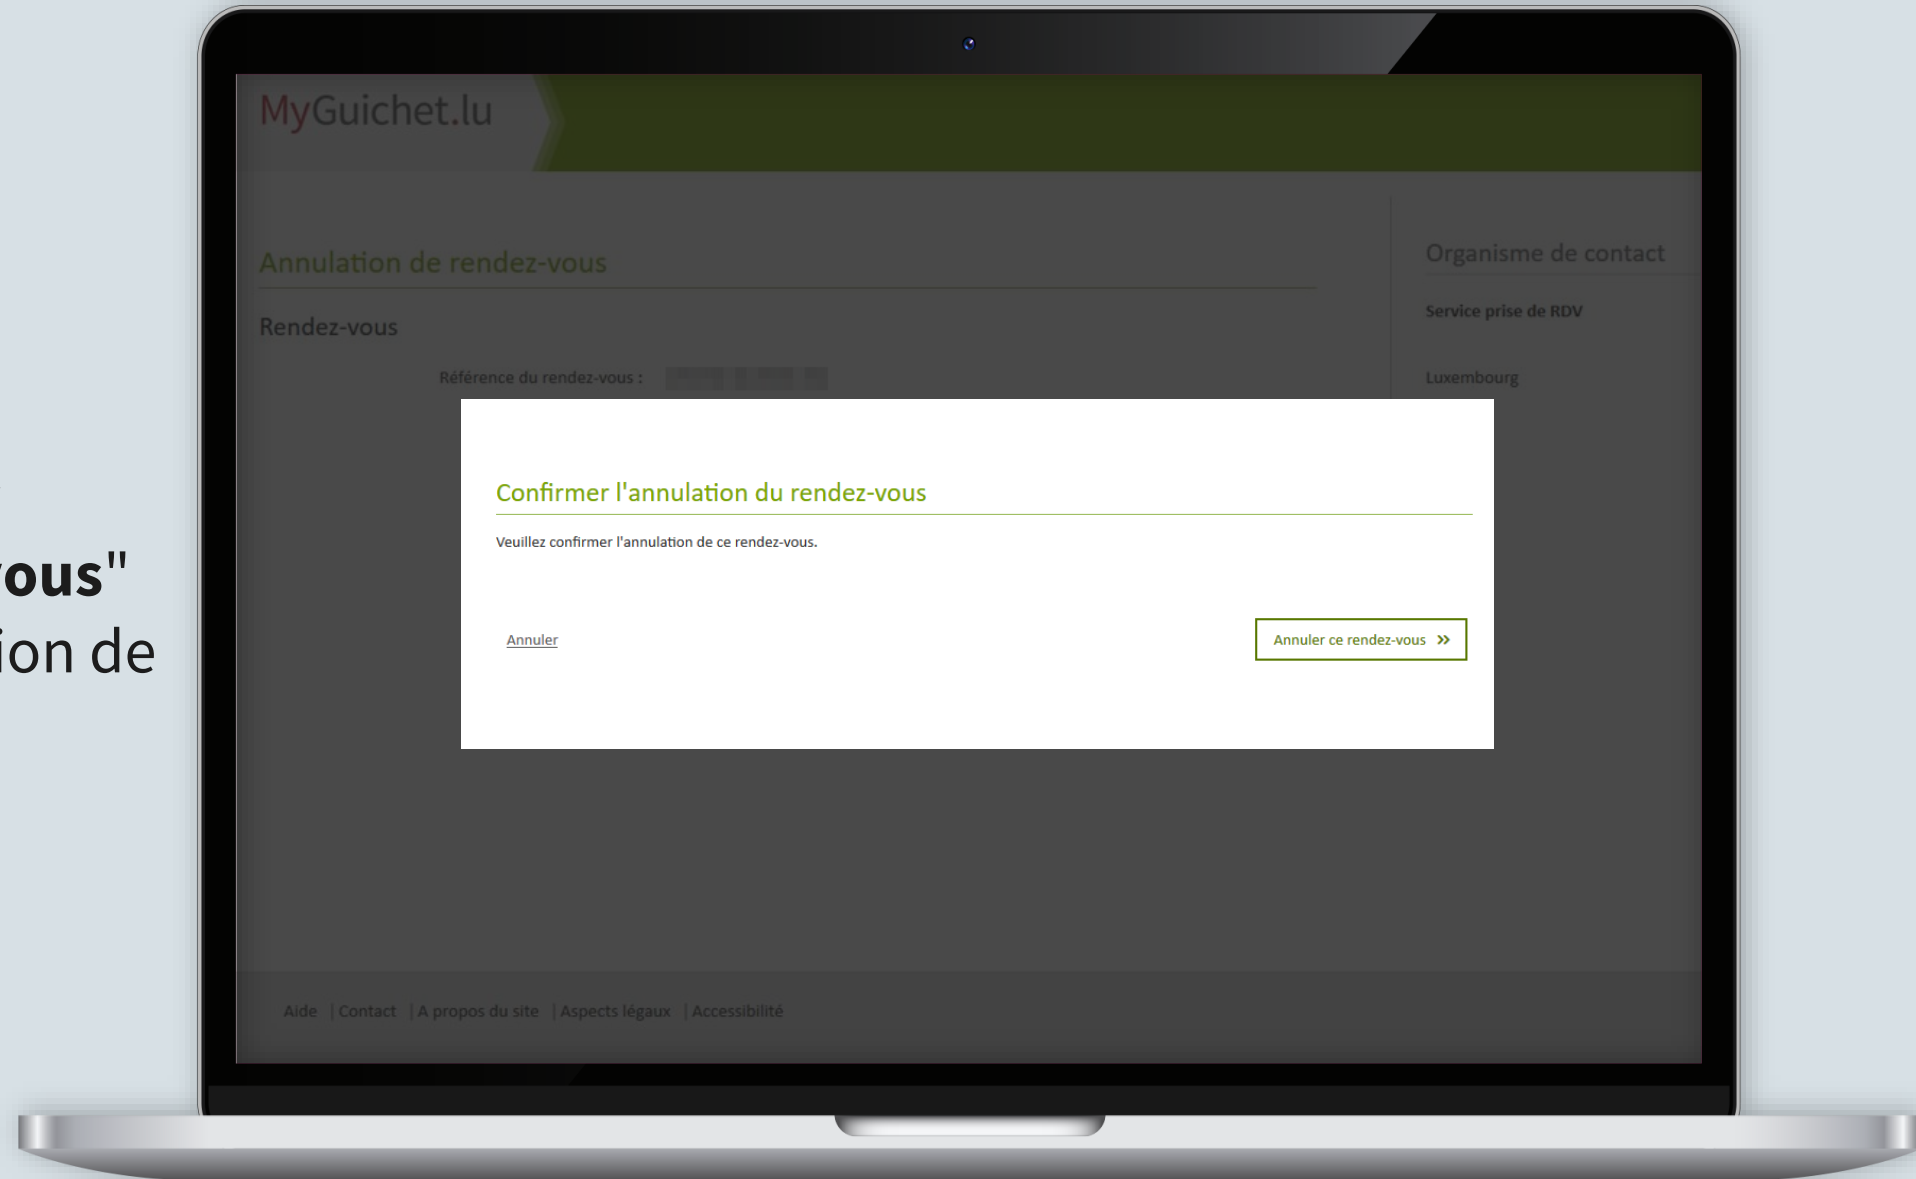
ous"
ion de

MyGuichet.lu

Annulation de rendez-vous

Rendez-vous

Référence du rendez-vous : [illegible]

Organisme de contact

Service prise de RDV

Luxembourg

Confirmer l'annulation du rendez-vous

Veuillez confirmer l'annulation de ce rendez-vous.

Annuler

Annuler ce rendez-vous »

Aide | Contact | A propos du site | Aspects légaux | Accessibilité